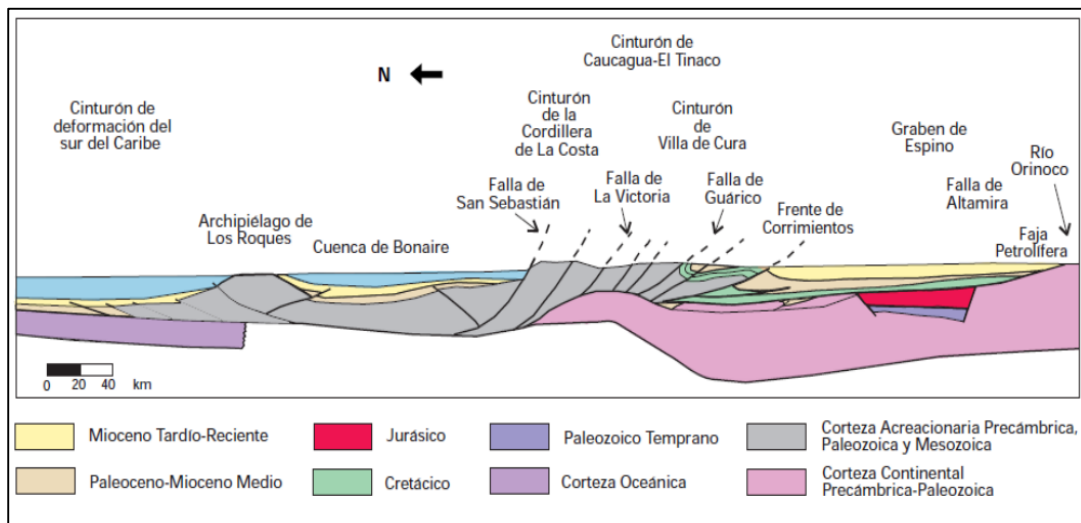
N

Cinturón de Caucagua-El Tinaco

Cinturón de deformación del sur del Caribe

Cinturón de la Cordillera de La Costa

Cinturón de Villa de Cura

Graben de Espino

Río Orinoco

Falla de San Sebastián

Falla de La Victoria

Falla de Guárico

Falla de Altamira

Frente de Corrimientos

Archipiélago de Los Roques

Cuenca de Bonaire

Faja Petrolífera

0 20 40 km

Mioceno Tardío-Reciente

Jurásico

Paleozoico Temprano

Corteza Acreacionaria Precámbrica, Paleozoica y Mesozoica

Paleoceno-Mioceno Medio

Cretácico

Corteza Oceánica

Corteza Continental Precámbrica-Paleozoica